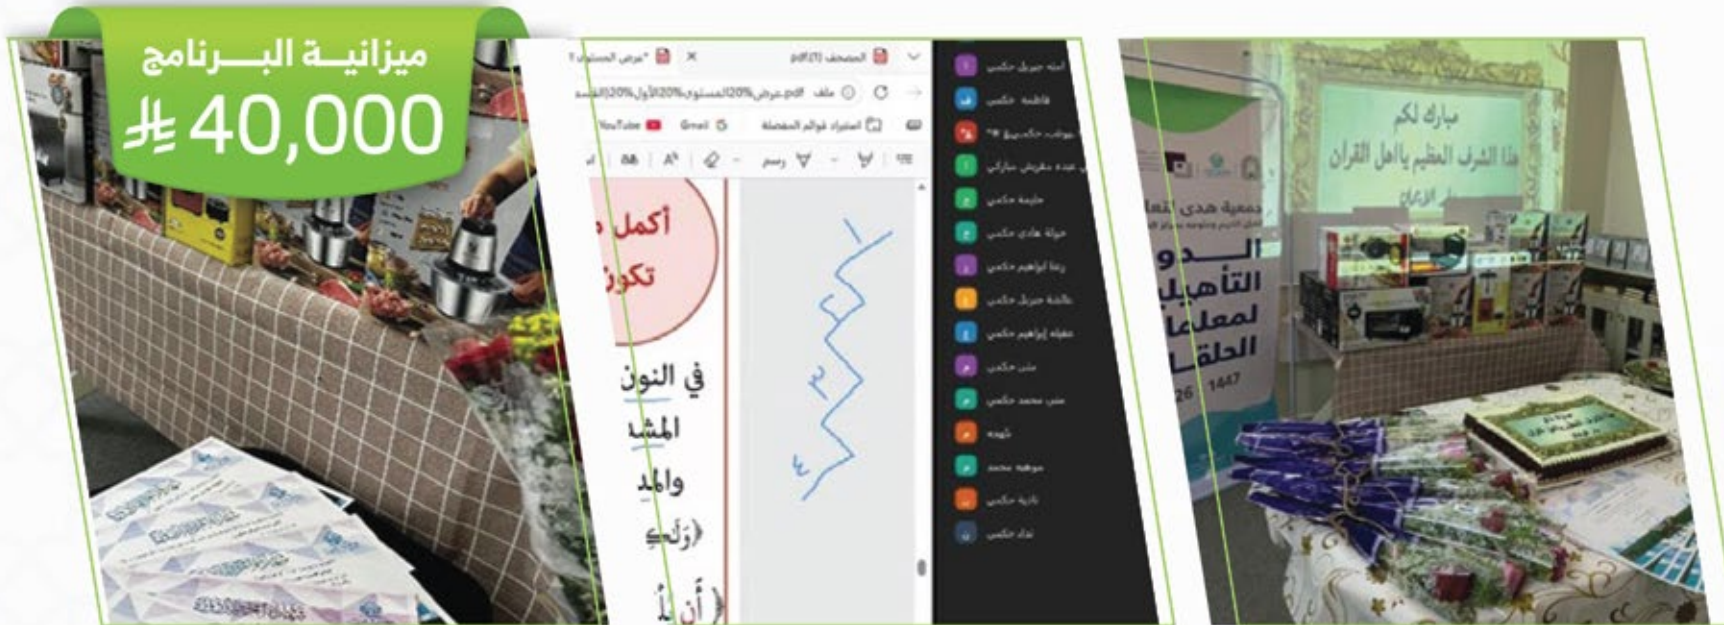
ميزانيــة البـــرنامج
40,000

أكمل
تكو
في النون
المشد
والمد

أن

امنه جبريل حكمي
فاطمه حكمي
عبده مفرش مباركي
حليمة حكمي
موله هادي حكمي
رندا ابراهيم حكمي
عائشة جبريل حكمي
عقيله إبراهيم حكمي
منى حكمي
منى محمد حكمي
نهى
موهبه محمد
نادية حكمي
نداء حكمي

مبارك لكم
هذا الشرف العظيم يا اهل القرآن
جمعية هدى
الدو
التأهيل
لمعلما
الحلقا
1447